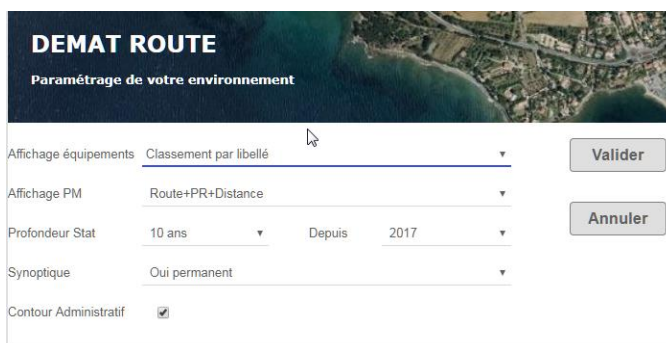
DEMAT ROUTE

Paramétrage de votre environnement

Affichage équipements Classement par libellé

Valider

Affichage PM Route+PR+Distance

Annuler

Profondeur Stat 10 ans Depuis 2017

Synoptique Oui permanent

Contour Administratif